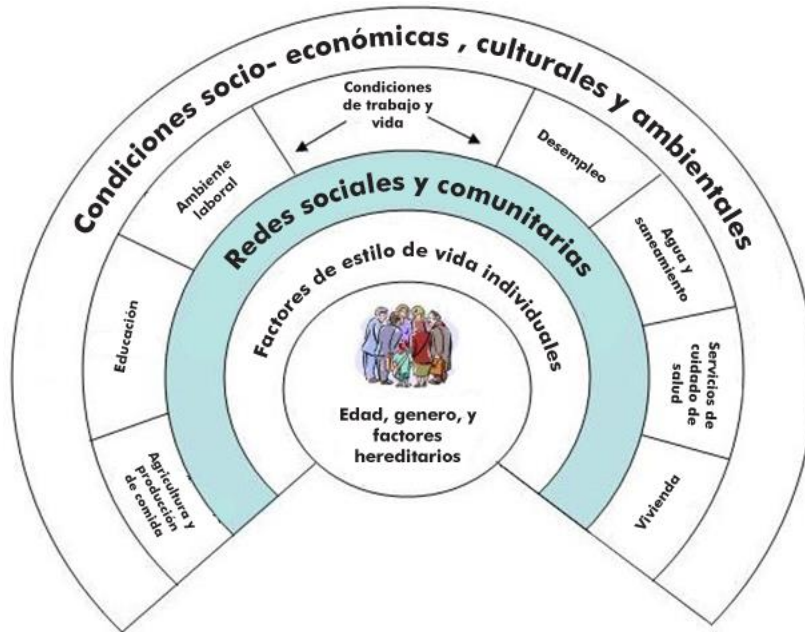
Condiciones socio- económicas , culturales y ambientales

Condiciones de trabajo y vida

Ambiente laboral

Desempleo

Agua y saneamiento

Servicios de cuidado de salud

Vivienda

Educación

Agricultura y producción de comida

Redes sociales y comunitarias

Factores de estilo de vida individuales

Edad, genero, y factores hereditarios